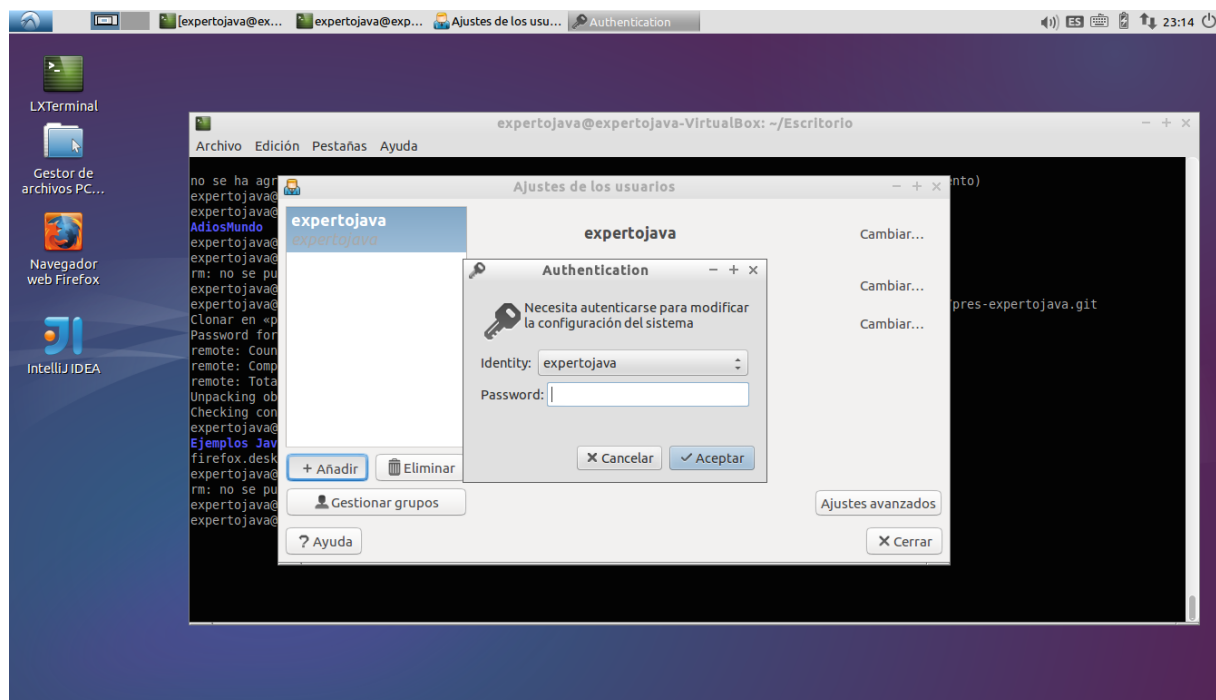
[expertojava@ex... expertojava@exp... Ajustes de los usu... Authentication

ES 23:14

LXTerminal

Gestor de archivos PC...

Navegador web Firefox

IntelliJ IDEA

expertojava@expertojava-VirtualBox: ~/Escritorio

Archivo Edición Pestañas Ayuda

no se ha agr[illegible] nto)
expertojava@
expertojava@
AdiosMundo
expertojava@
expertojava@
rm: no se pu
expertojava@
expertojava@ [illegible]pres-expertojava.git
Clonar en «p
Password for
remote: Coun
remote: Comp
remote: Tota
Unpacking ob
Checking con
expertojava@
Ejemplos Jav
firefox.desk
expertojava@
rm: no se pu
expertojava@
expertojava@

Ajustes de los usuarios

expertojava
expertojava

expertojava

Cambiar...

Cambiar...

Cambiar...

+ Añadir

Eliminar

Gestionar grupos

Ajustes avanzados

? Ayuda

Cerrar

Authentication

Necesita autenticarse para modificar la configuración del sistema

Identity: expertojava

Password:

Cancelar

Aceptar